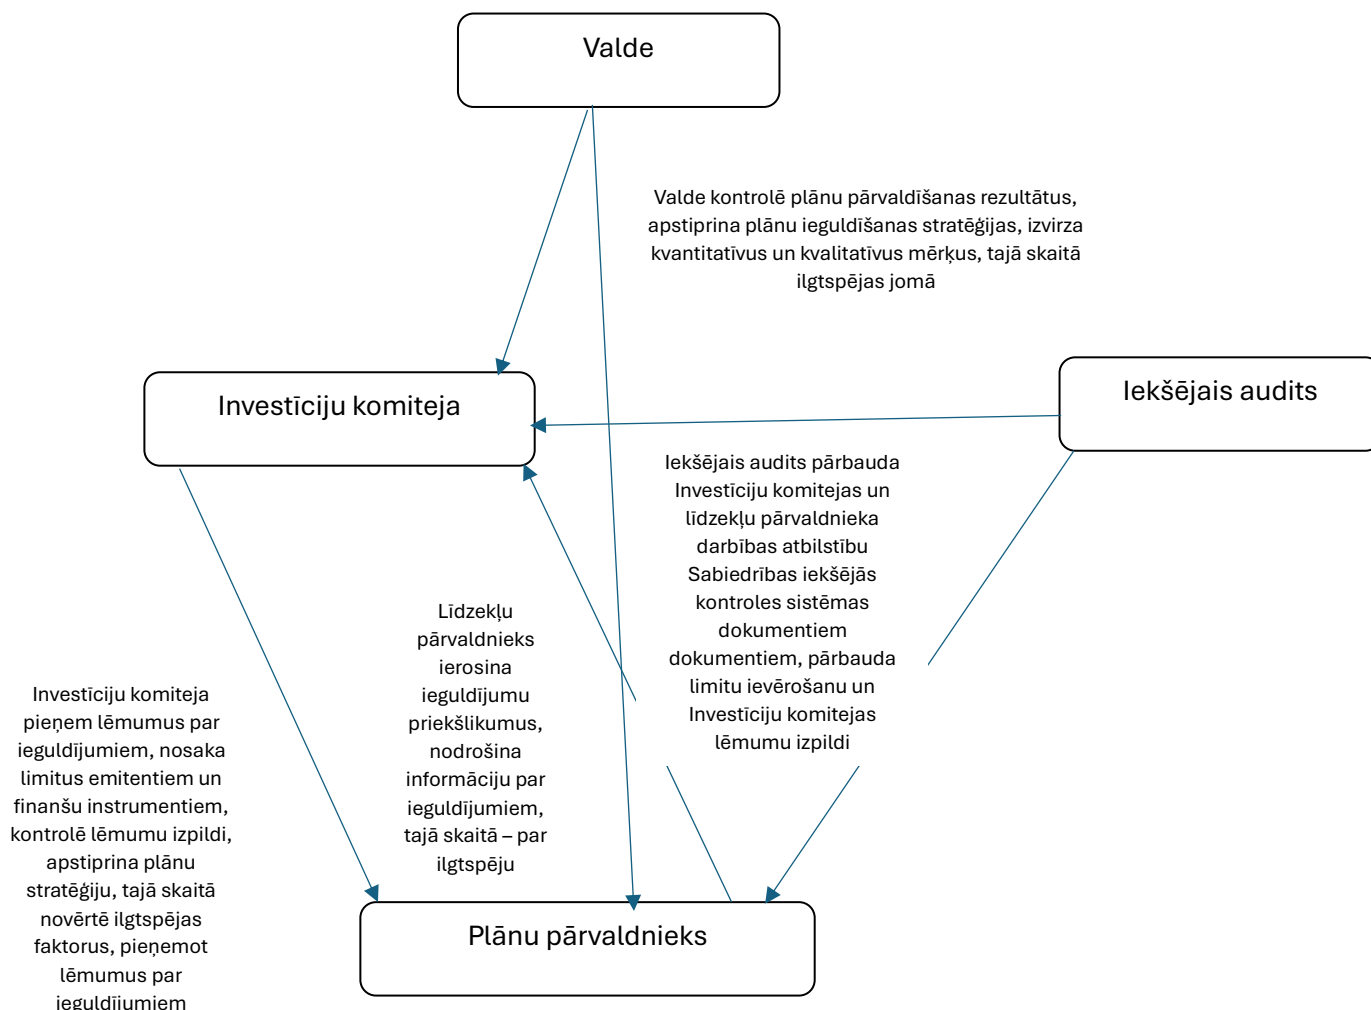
Valde

Valde kontrolē plānu pārvaldīšanas rezultātus, apstiprina plānu ieguldīšanas stratēģijas, izvirza kvantitatīvus un kvalitatīvus mērķus, tajā skaitā ilgtspējas jomā

Investīciju komiteja

Iekšējais audits

Iekšējais audits pārbauda Investīciju komitejas un līdzekļu pārvaldnieka darbības atbilstību Sabiedrības iekšējās kontroles sistēmas dokumentiem dokumentiem, pārbauda limitu ievērošanu un Investīciju komitejas lēmumu izpildi

Līdzekļu pārvaldnieks ierosina ieguldījumu priekšlikumus, nodrošina informāciju par ieguldījumiem, tajā skaitā – par ilgtspēju

Investīciju komiteja pieņem lēmumus par ieguldījumiem, nosaka limitus emitentiem un finanšu instrumentiem, kontrolē lēmumu izpildi, apstiprina plānu stratēģiju, tajā skaitā novērtē ilgtspējas faktorus, pieņemot lēmumus par ieguldījumiem

Plānu pārvaldnieks